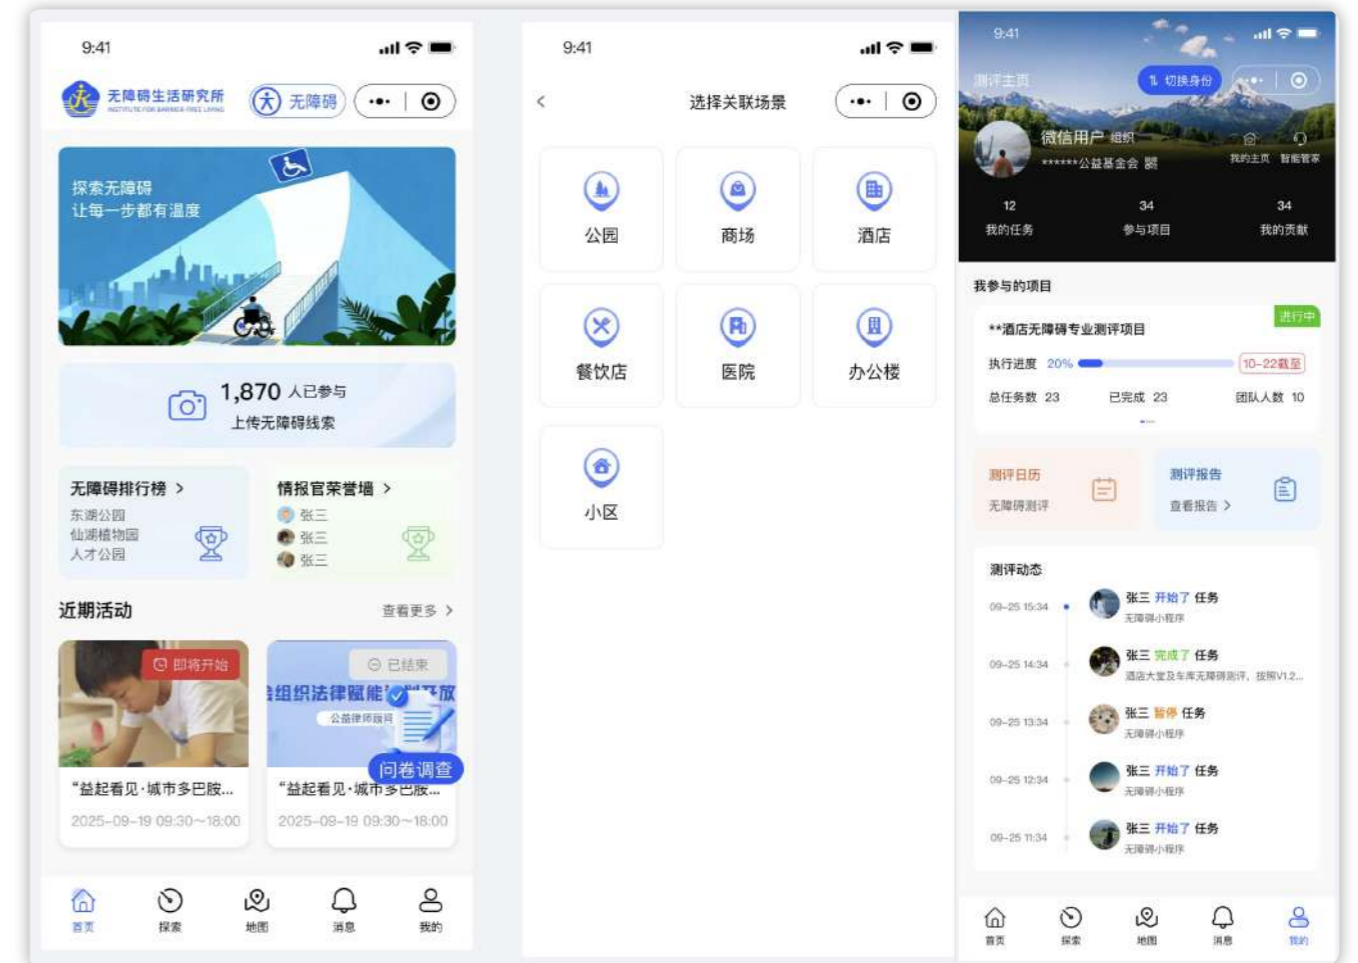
9:41

无障碍生活研究所
INSTITUTE FOR BARRIER-FREE LIVING
无障碍

探索无障碍
让每一步都有温度

1,870 人已参与
上传无障碍线索

无障碍排行榜 >
东湖公园
仙湖植物园
人才公园

情报官荣誉墙 >
张三
张三
张三

近期活动
查看更多 >

即将开始
"益起看见·城市多巴胺...
2025-09-19 09:30~18:00

已结束
组织法律赋能
公益律师服务
问卷调查
"益起看见·城市多巴胺...
2025-09-19 09:30~18:00

首页
探索
地图
消息
我的

9:41

<
选择关联场景

公园
商场
酒店
餐饮店
医院
办公楼
小区

9:41

测评主页
切换身份
微信用户 组织
******公益基金会
我的主页
智能管家
12
我的任务
34
参与项目
34
我的贡献

我参与的项目
进行中
**酒店无障碍专业测评项目
执行进度 20%
10-22截至
总任务数 23
已完成 23
团队人数 10

测评日历
无障碍测评
测评报告
查看报告 >

测评动态
09-25 15:34
张三 开始了 任务
无障碍小程序
09-25 14:34
张三 完成了 任务
酒店大堂及车库无障碍测评，按照V1.2...
09-25 13:34
张三 暂停 任务
无障碍小程序
09-25 12:34
张三 开始了 任务
无障碍小程序
09-25 11:34
张三 开始了 任务
无障碍小程序

首页
探索
地图
消息
我的